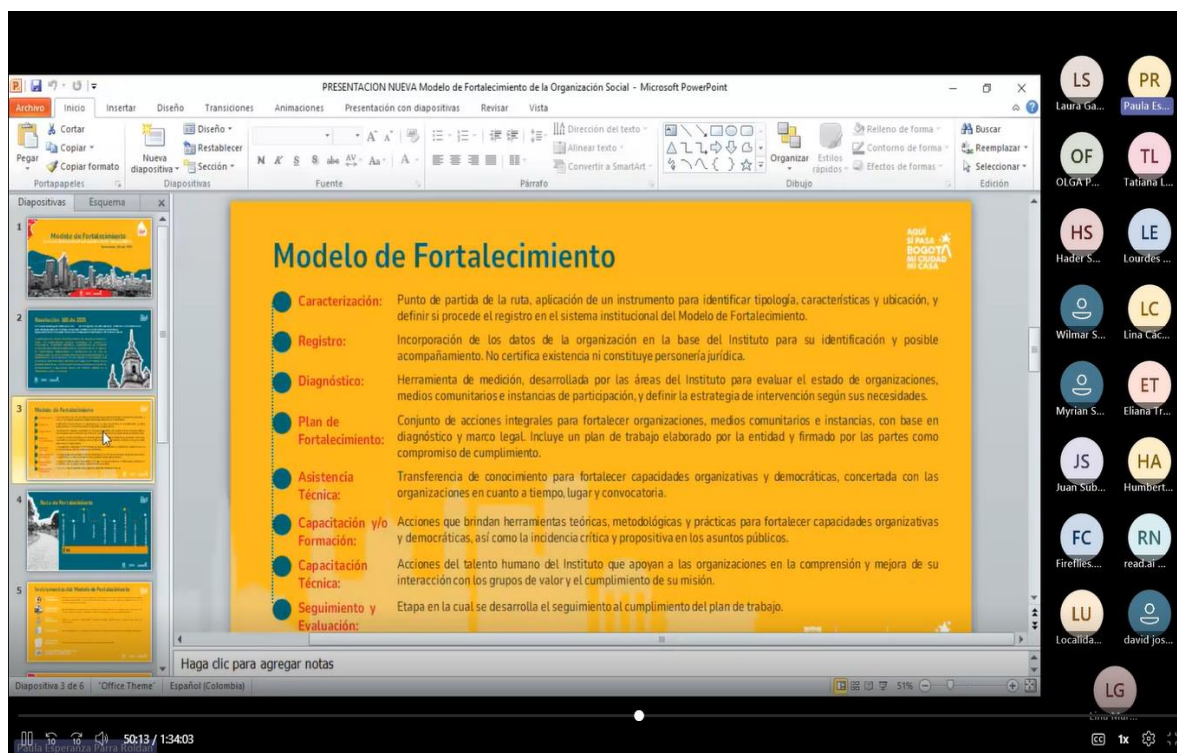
PRESENTACION NUEVA Modelo de Fortalecimiento de la Organización Social - Microsoft PowerPoint

Archivo Inicio Insertar Diseño Transiciones Animaciones Presentación con diapositivas Revisar Vista

Cortar Copiar Copiar formato Pegar Portapapeles Nueva diapositiva Diseño Restablecer Sección Diapositivas Fuente Párrafo Dirección del texto Alinear texto Convertir a SmartArt Organizar Estilos rápidos Relleno de forma Contorno de forma Efectos de formas Dibujo Buscar Reemplazar Seleccionar Edición

Diapositivas Esquema

Modelo de Fortalecimiento

AQUÍ SI PASA BOGOTÁ MI CIUDAD MI CASA

Caracterización: Punto de partida de la ruta, aplicación de un instrumento para identificar tipología, características y ubicación, y definir si procede el registro en el sistema institucional del Modelo de Fortalecimiento.

Registro: Incorporación de los datos de la organización en la base del Instituto para su identificación y posible acompañamiento. No certifica existencia ni constituye personería jurídica.

Diagnóstico: Herramienta de medición, desarrollada por las áreas del Instituto para evaluar el estado de organizaciones, medios comunitarios e instancias de participación, y definir la estrategia de intervención según sus necesidades.

Plan de Fortalecimiento: Conjunto de acciones integrales para fortalecer organizaciones, medios comunitarios e instancias, con base en diagnóstico y marco legal. Incluye un plan de trabajo elaborado por la entidad y firmado por las partes como compromiso de cumplimiento.

Asistencia Técnica: Transferencia de conocimiento para fortalecer capacidades organizativas y democráticas, concertada con las organizaciones en cuanto a tiempo, lugar y convocatoria.

Capacitación y/o Formación: Acciones que brindan herramientas teóricas, metodológicas y prácticas para fortalecer capacidades organizativas y democráticas, así como la incidencia crítica y propositiva en los asuntos públicos.

Capacitación Técnica: Acciones del talento humano del Instituto que apoyan a las organizaciones en la comprensión y mejora de su interacción con los grupos de valor y el cumplimiento de su misión.

Seguimiento y Evaluación: Etapa en la cual se desarrolla el seguimiento al cumplimiento del plan de trabajo.

Haga clic para agregar notas

Diapositiva 3 de 6 "Office Theme" Español (Colombia) 51%

LS Laura Ga... PR Paula Es... OF OLGA P... TL Tatiana L... HS Hader S... LE Lourdes ... Wilmar S... LC Lina Cac... Myrian S... ET Eliana Tr... JS Juan Sub... HA Humbert... FC Fireflies... RN read.ai ... LU Localida... david jos... LG

50:13 / 1:34:03 1x

Paula Esperanza Parra Roldan